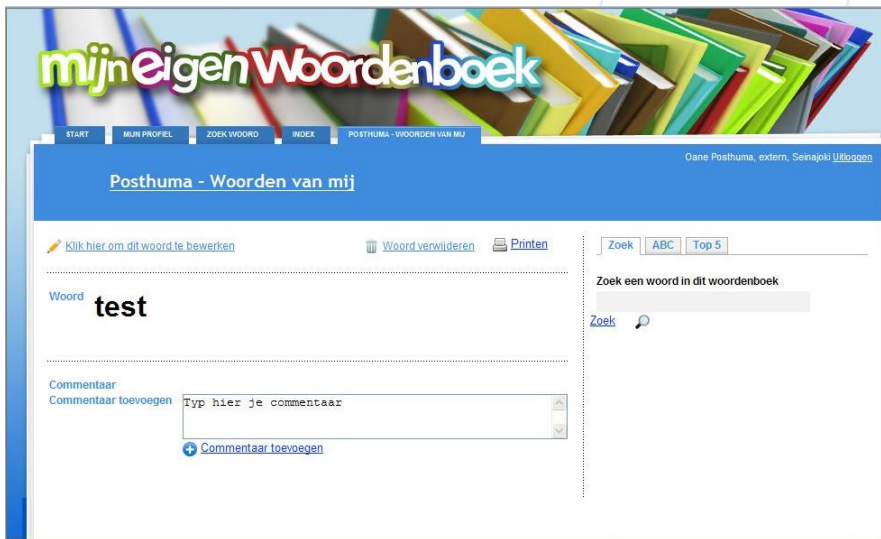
mijnEigenWoordenboek

START MIJN PROFIEL ZOEK WOORD INDEX POSTHUMA - WOORDEN VAN MIJ

Oane Posthuma, extern, Seinajoki Uitloggen

Posthuma - Woorden van mij

Klik hier om dit woord te bewerken

Woord verwijderen

Printen

Woord test

Commentaar
Commentaar toevoegen

Typ hier je commentaar

Commentaar toevoegen

Zoek ABC Top 5

Zoek een woord in dit woordenboek

Zoek